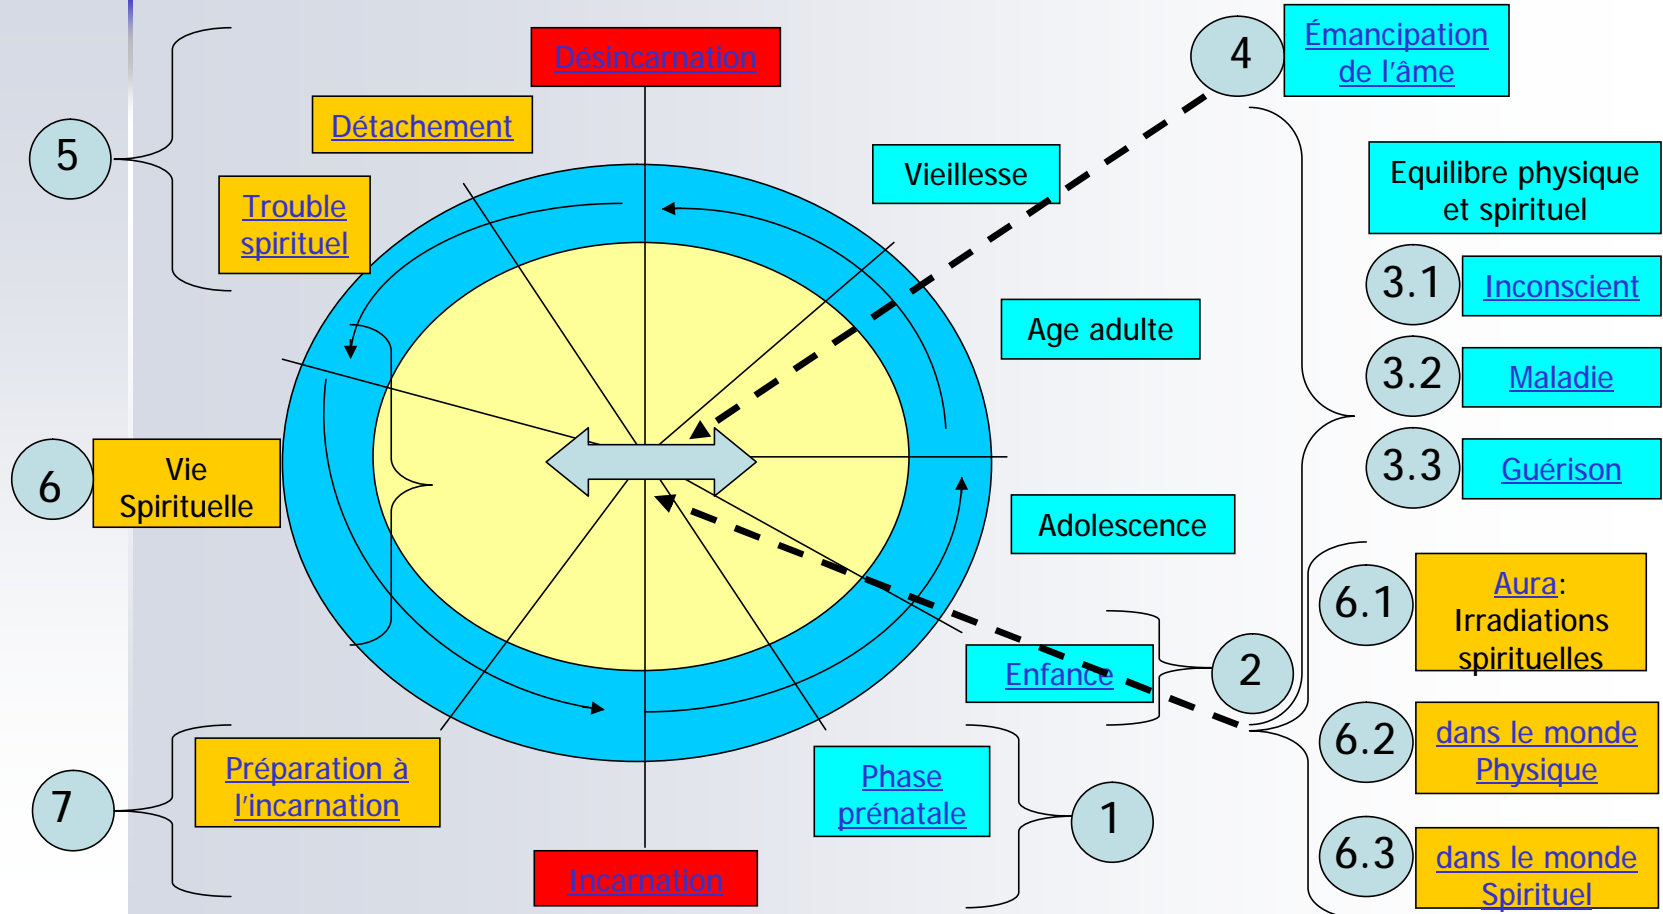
Désincarnation

5

Détachement

Trouble spirituel

6

Vie Spirituelle

7

Préparation à l'incarnation

Incarnation

Vieillesse

Age adulte

Adolescence

Enfance

Phase prénatale

1

2

4

Émancipation de l'âme

Equilibre physique et spirituel

3.1

Inconscient

3.2

Maladie

3.3

Guérison

6.1

Aura: Irradiations spirituelles

6.2

dans le monde Physique

6.3

dans le monde Spirituel